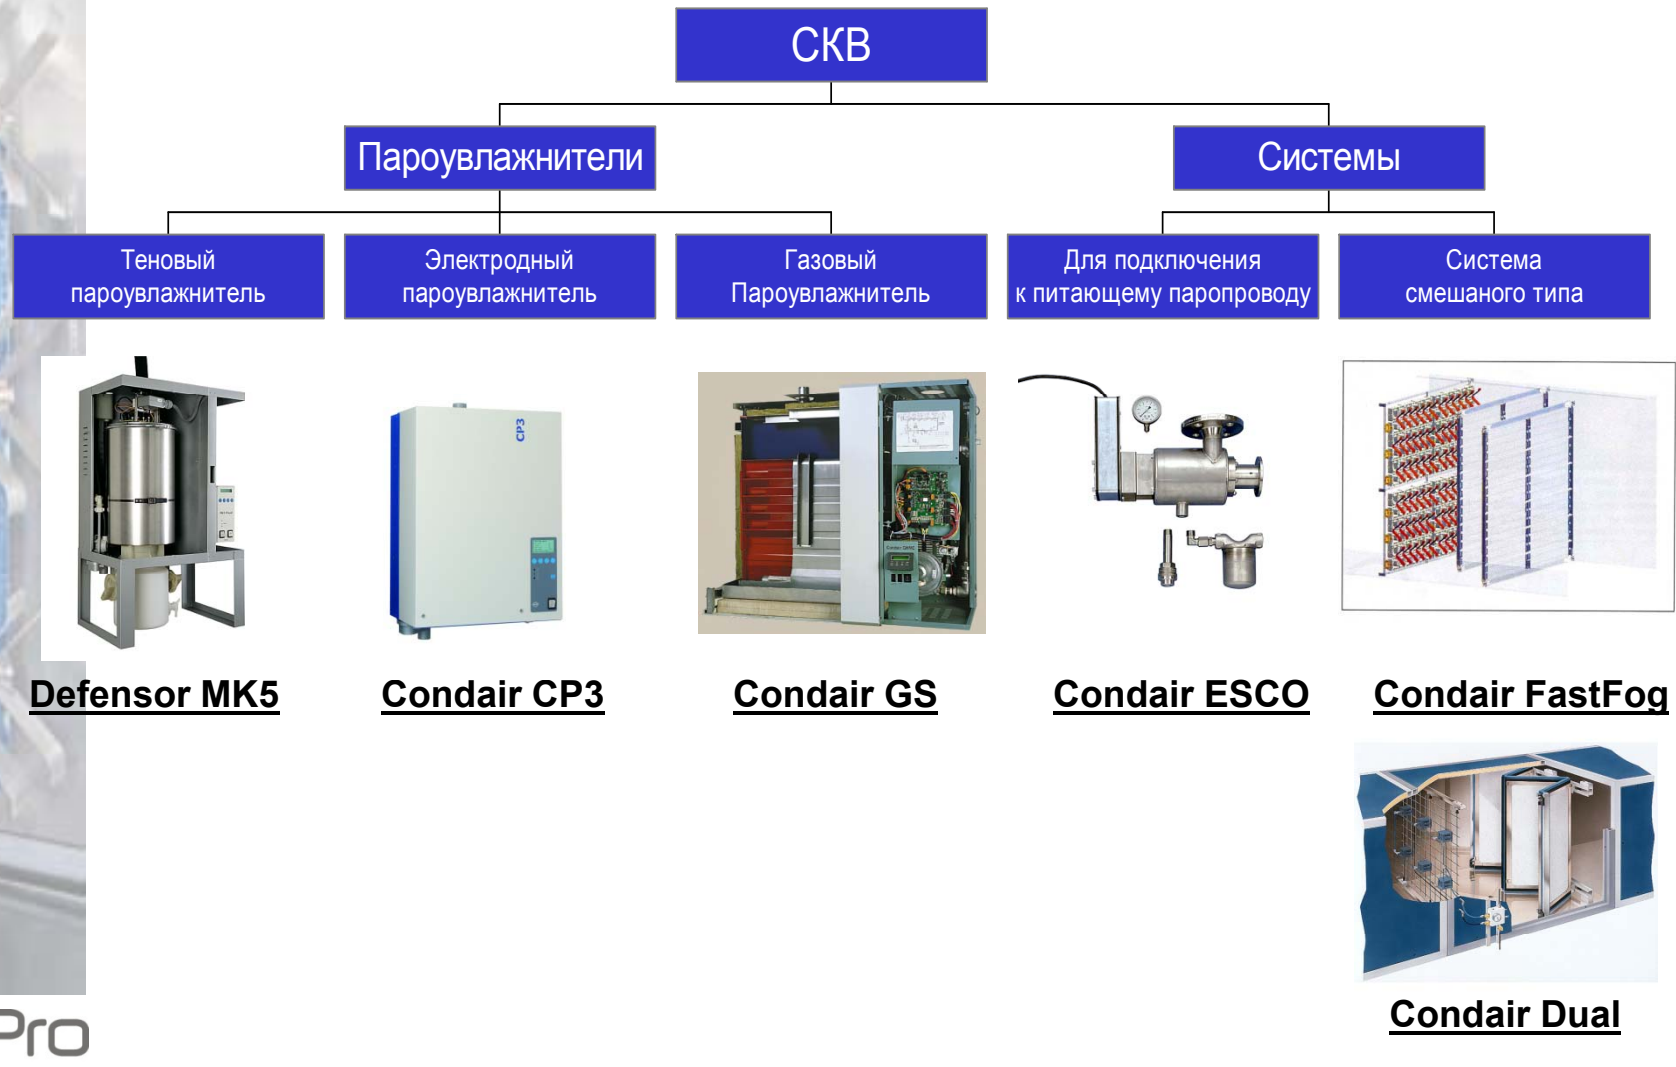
СКВ

Пароувлажнители

Системы

Теновый пароувлажнитель

Электродный пароувлажнитель

Газовый Пароувлажнитель

Для подключения к питающему паропроводу

Система смешаного типа

CP3

Defensor MK5

Condair CP3

Condair GS

Condair ESCO

Condair FastFog

Condair Dual

Pro